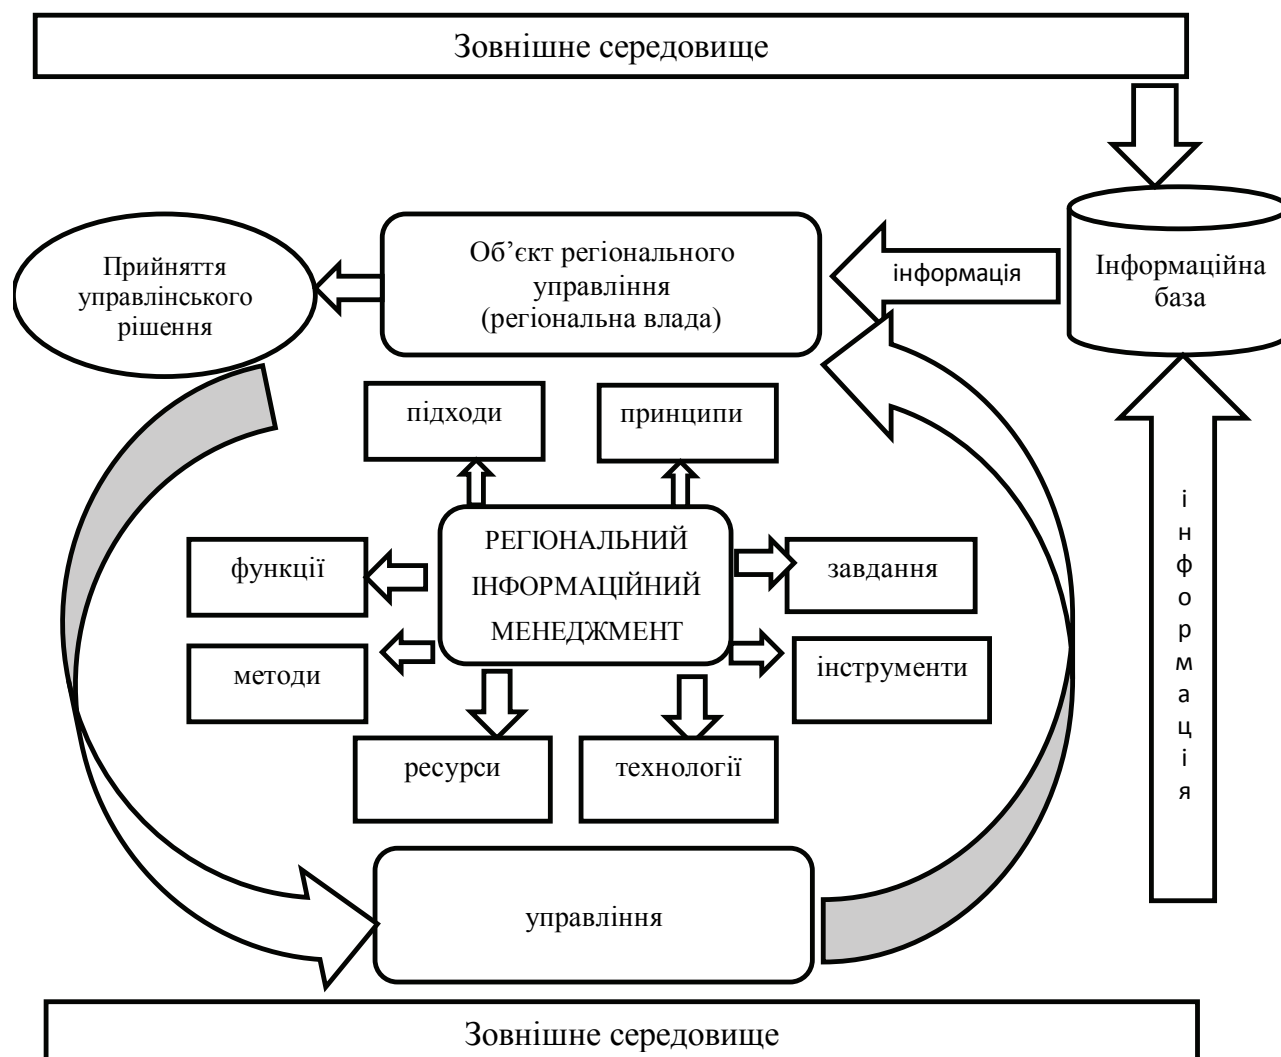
Зовнішне середовище

Прийняття управлінського рішення

Об’єкт регіонального управління (регіональна влада)

інформація

Інформаційна база

підходи

принципи

РЕГІОНАЛЬНИЙ ІНФОРМАЦІЙНИЙ МЕНЕДЖМЕНТ

функції

завдання

методи

інструменти

ресурси

технології

інформація

управління

Зовнішне середовище